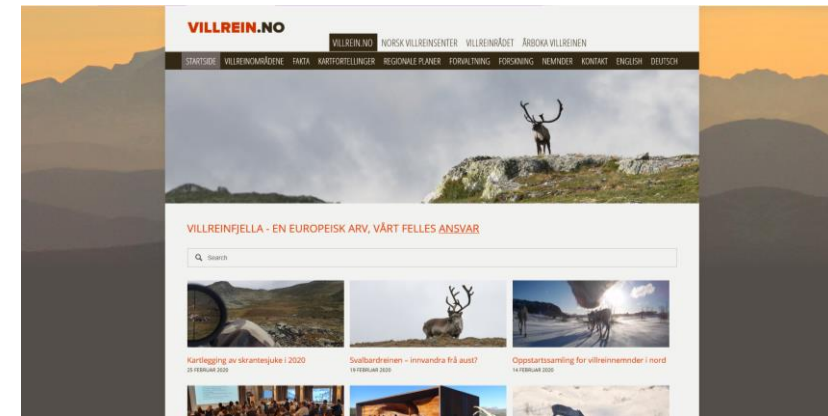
VILLREIN.NO

VILLREIN.NO NORSK VILLREINSENTER VILLREINRÅDET ÅRBOKA VILLREINEN

STARTSIDE VILLREINOMRÅDENE FAKTA KARTFORTELLINGER REGIONALE PLANER FORVALTNING FORSKNING NEMNDER KONTAKT ENGLISH DEUTSCH

VILLREINFJELLA - EN EUROPEISK ARV, VÅRT FELLES ANSVAR

Search

Kartlegging av skrantesjuke i 2020
25 FEBRUAR 2020

Svalbardreinen – innvandra frå aust?
19 FEBRUAR 2020

Oppstartssamling for villreinnemnder i nord
14 FEBRUAR 2020